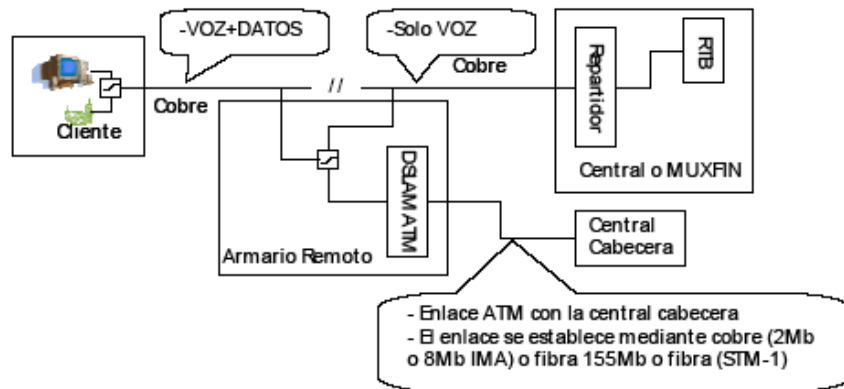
-VOZ+DATOS

-Solo VOZ

Cobre

Cliente

Cobre

//

Repartidor

RTB

Central o MUXFIN

DSLAM ATM

Armario Remoto

Central Cabecera

- Enlace ATM con la central cabecera
- El enlace se establece mediante cobre (2Mb o 8Mb IMA) o fibra 155Mb o fibra (STM-1)